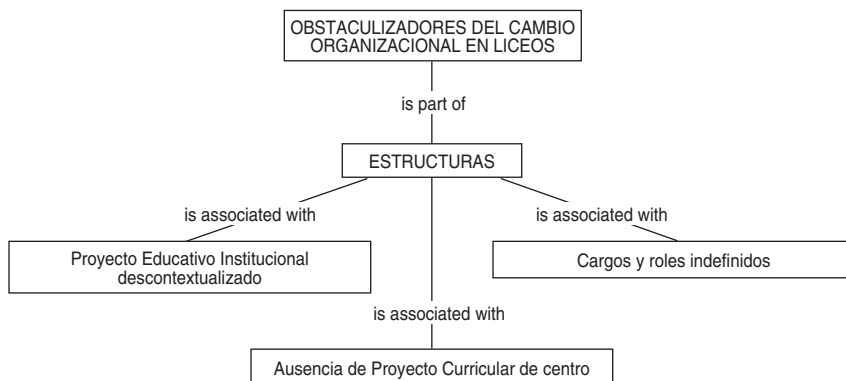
OBSTACULIZADORES DEL CAMBIO ORGANIZACIONAL EN LICEOS

is part of

ESTRUCTURAS

is associated with

Proyecto Educativo Institucional descontextualizado

is associated with

Cargos y roles indefinidos

is associated with

Ausencia de Proyecto Curricular de centro